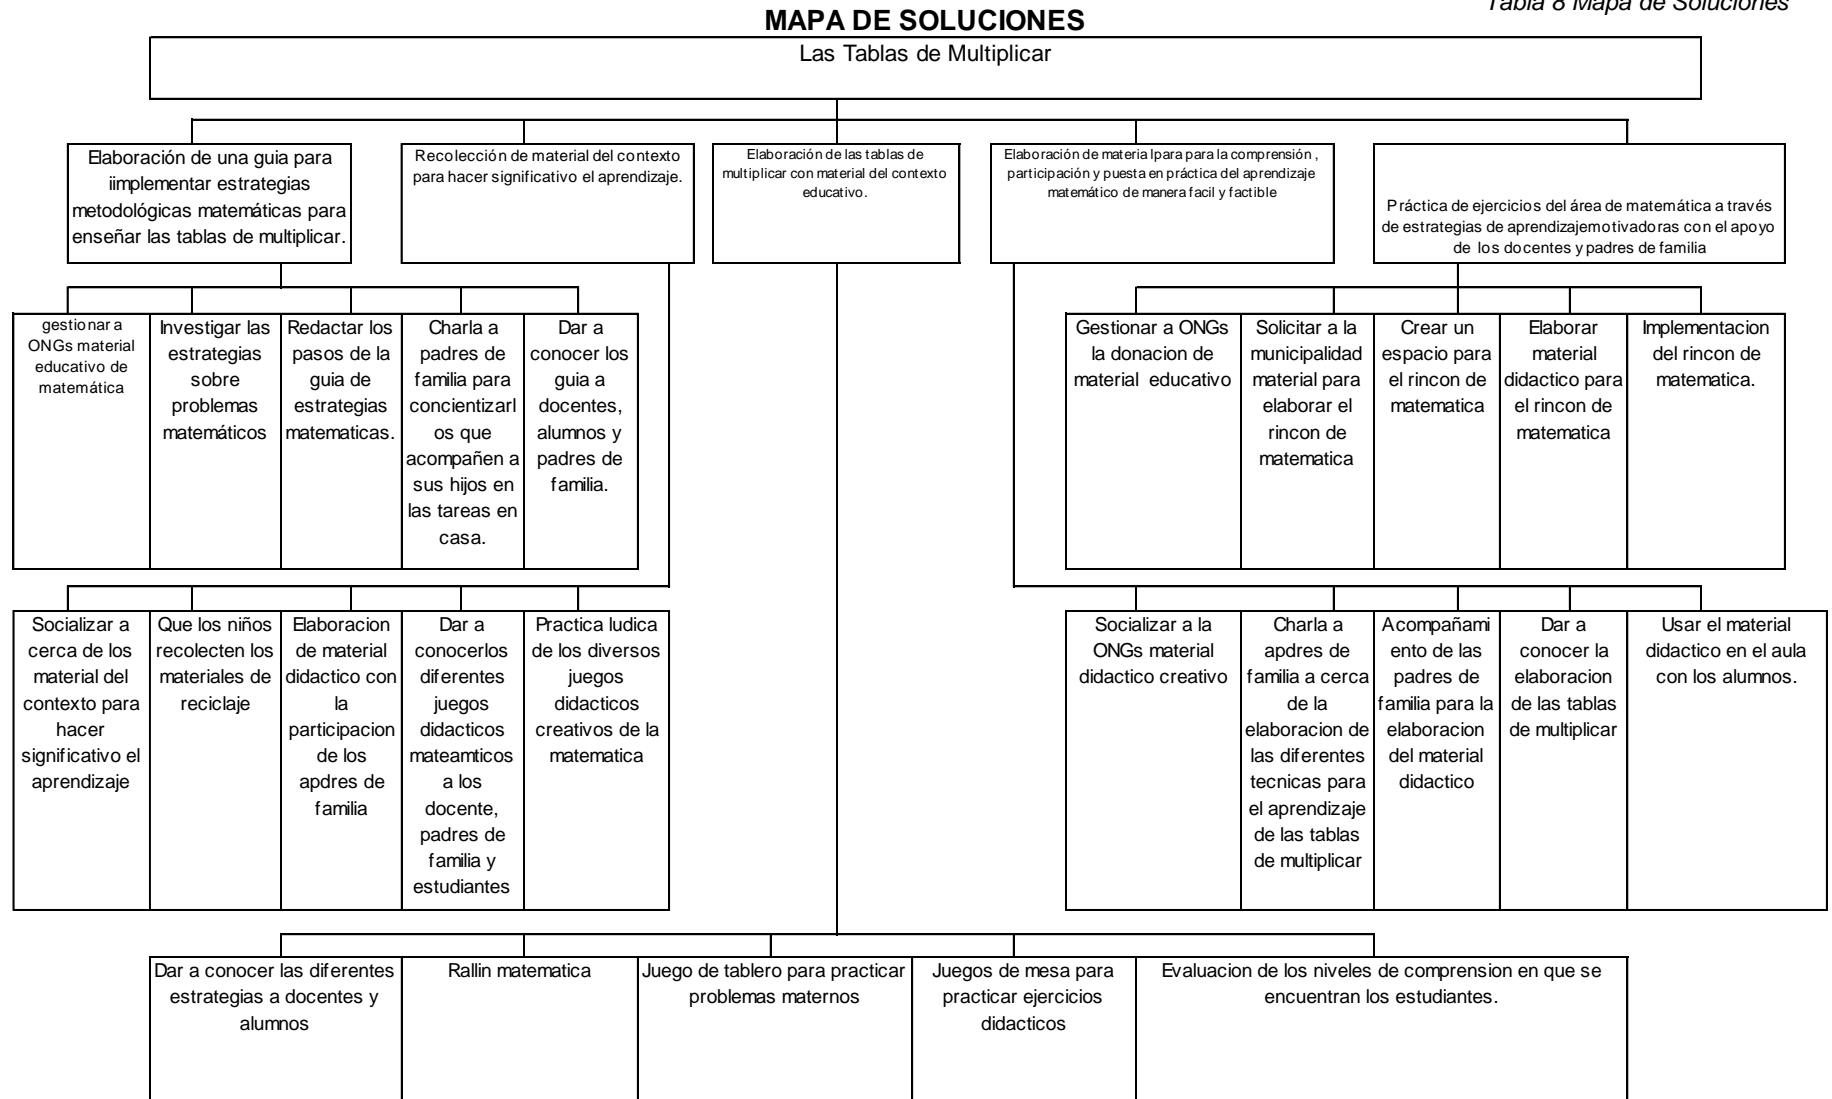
Tabla 8 Mapa de Soluciones

MAPA DE SOLUCIONES

Las Tablas de Multiplicar

Elaboración de una guia para iimplementar estrategias metodológicas matemáticas para enseñar las tablas de multiplicar.

Recolección de material del contexto para hacer significativo el aprendizaje.

Elaboración de las tablas de multiplicar con material del contexto educativo.

Elaboración de materia lpara para la comprensión , participación y puesta en práctica del aprendizaje matemático de manera facil y factible

Práctica de ejercicios del área de matemática a través de estrategias de aprendizajemotivadoras con el apoyo de los docentes y padres de familia

gestionar a ONGs material educativo de matemática

Investigar las estrategias sobre problemas matemáticos

Redactar los pasos de la guia de estrategias matematicas.

Charla a padres de familia para concientizarl os que acompañen a sus hijos en las tareas en casa.

Dar a conocer los guia a docentes, alumnos y padres de familia.

Gestionar a ONGs la donacion de material educativo

Solicitar a la municipalidad material para elaborar el rincon de matematica

Crear un espacio para el rincon de matematica

Elaborar material didactico para el rincon de matematica

Implementacion del rincon de matematica.

Socializar a cerca de los material del contexto para hacer significativo el aprendizaje

Que los niños recolecten los materiales de reciclaje

Elaboracion de material didactico con la participacion de los apdres de familia

Dar a conocerlos diferentes juegos didacticos mateamticos a los docente, padres de familia y estudiantes

Practica ludica de los diversos juegos didacticos creativos de la matematica

Socializar a la ONGs material didactico creativo

Charla a apdres de familia a cerca de la elaboracion de las diferentes tecnicas para el aprendizaje de las tablas de multiplicar

Acompañamiento de las padres de familia para la elaboracion del material didactico

Dar a conocer la elaboracion de las tablas de multiplicar

Usar el material didactico en el aula con los alumnos.

Dar a conocer las diferentes estrategias a docentes y alumnos

Rallin matematica

Juego de tablero para practicar problemas maternos

Juegos de mesa para practicar ejercicios didacticos

Evaluacion de los niveles de comprension en que se encuentran los estudiantes.